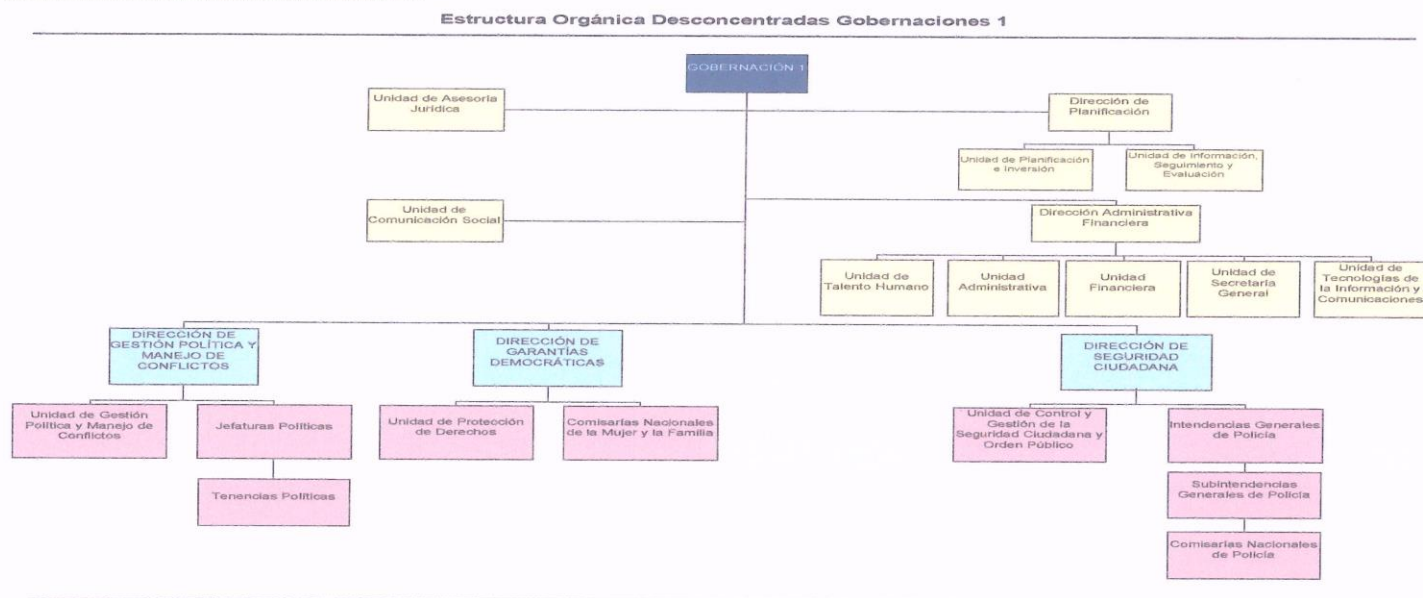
Estructura Orgánica Desconcentradas Gobernaciones 1

GOBERNACIÓN 1

Unidad de Asesoría Jurídica

Dirección de Planificación

Unidad de Planificación e Inversión

Unidad de Información, Seguimiento y Evaluación

Unidad de Comunicación Social

Dirección Administrativa Financiera

Unidad de Talento Humano

Unidad Administrativa

Unidad Financiera

Unidad de Secretaría General

Unidad de Tecnologías de la Información y Comunicaciones

DIRECCIÓN DE GESTIÓN POLÍTICA Y MANEJO DE CONFLICTOS

Unidad de Gestión Política y Manejo de Conflictos

Jefaturas Políticas

Tenencias Políticas

DIRECCIÓN DE GARANTÍAS DEMOCRÁTICAS

Unidad de Protección de Derechos

Comisarías Nacionales de la Mujer y la Familia

DIRECCIÓN DE SEGURIDAD CIUDADANA

Unidad de Control y Gestión de la Seguridad Ciudadana y Orden Público

Intendencias Generales de Policía

Subintendencias Generales de Policía

Comisarías Nacionales de Policía